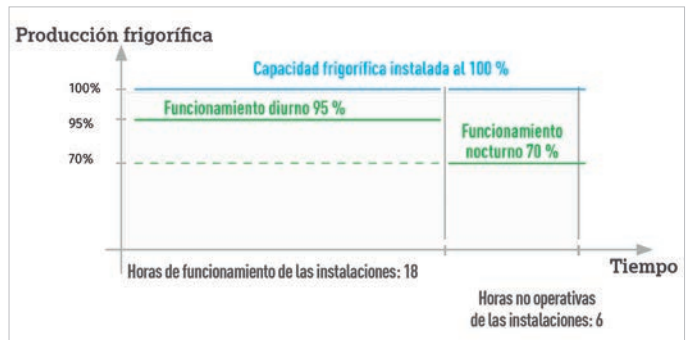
Producción frigorífica

Capacidad frigorífica instalada al 100 %

100%

Funcionamiento diurno 95 %

95%

Funcionamiento nocturno 70 %

70%

Tiempo

Horas de funcionamiento de las instalaciones: 18

Horas no operativas de las instalaciones: 6